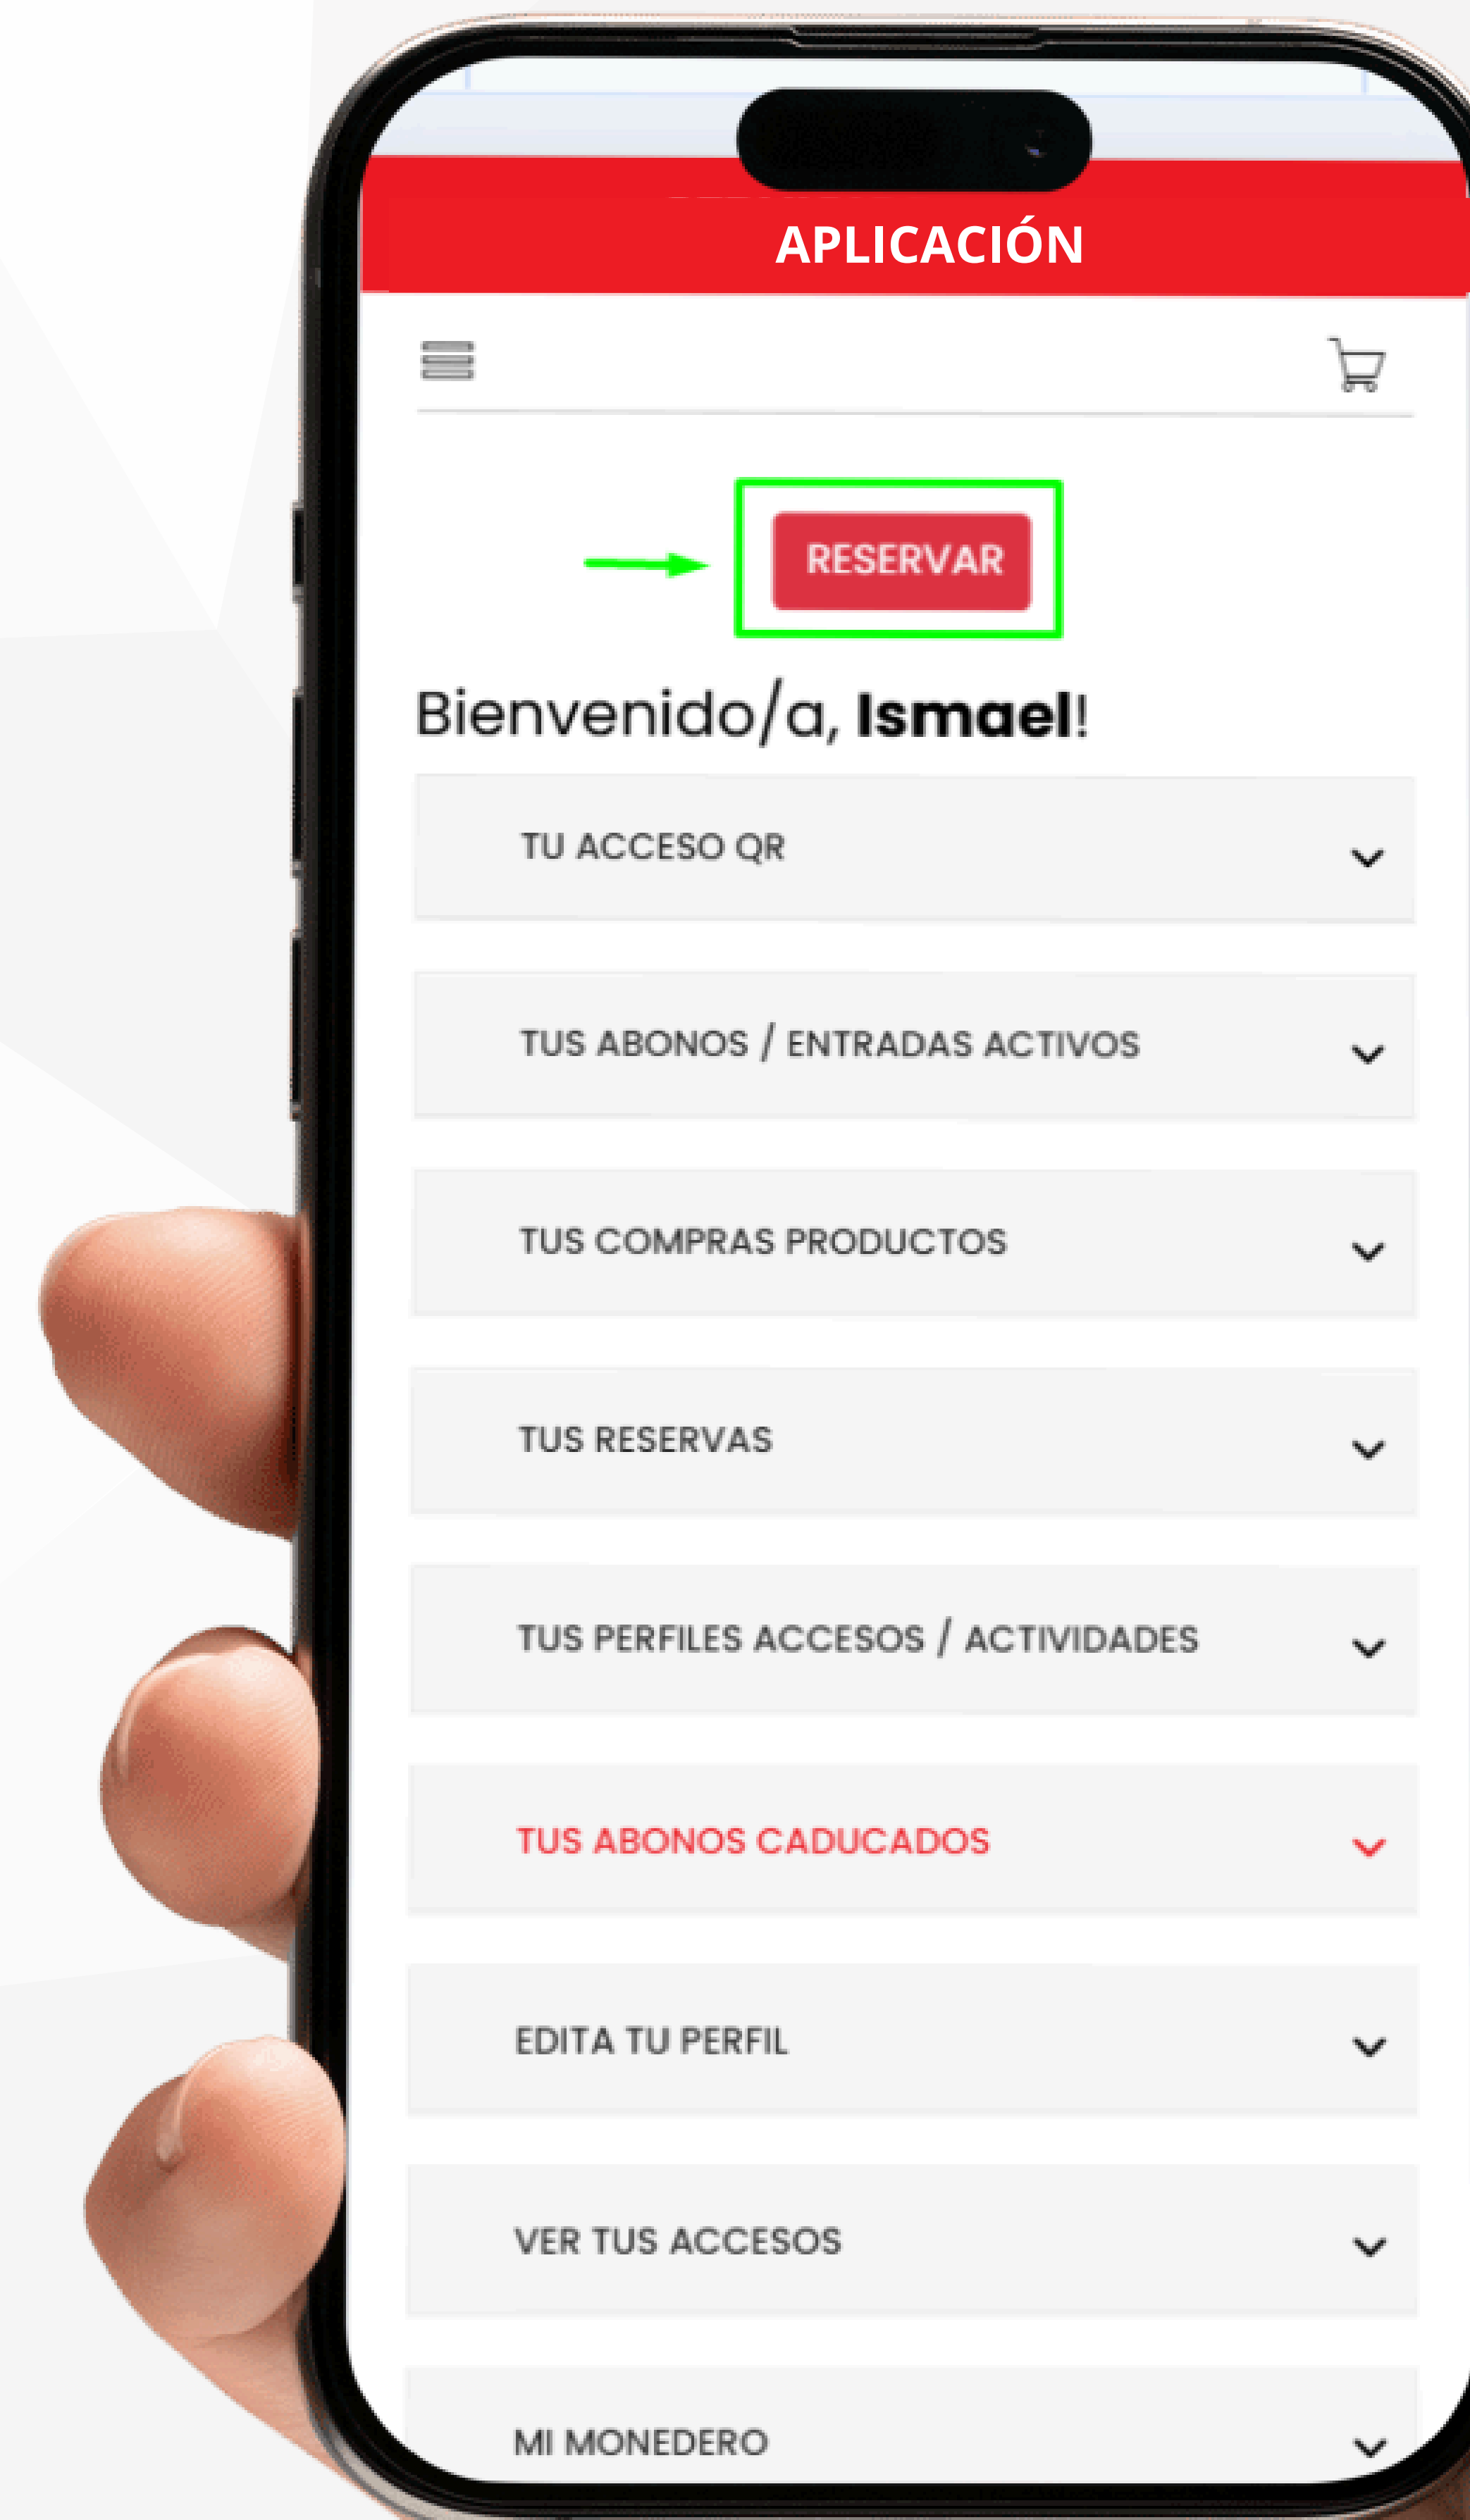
APLICACIÓN

RESERVAR

Bienvenido/a, **Ismael**!

TU ACCESO QR

TUS ABONOS / ENTRADAS ACTIVOS

TUS COMPRAS PRODUCTOS

TUS RESERVAS

TUS PERFILES ACCESOS / ACTIVIDADES

TUS ABONOS CADUCADOS

EDITA TU PERFIL

VER TUS ACCESOS

MI MONEDERO